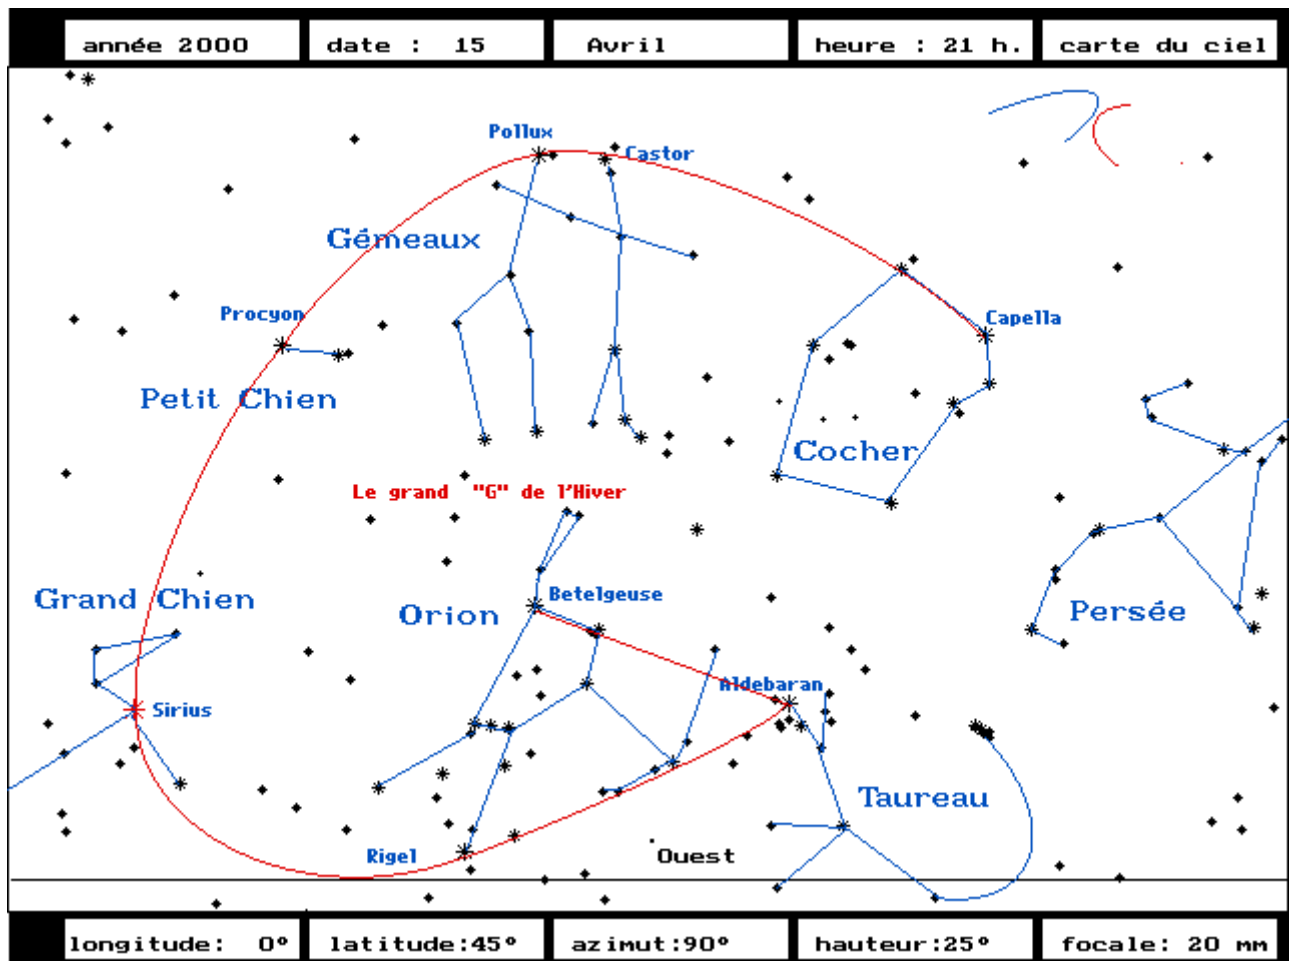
année 2000 | date : 15 | Avril | heure : 21 h. | carte du ciel

Pollux
Castor
Gémeaux
Procyon
Capella
Petit Chien
Cocher
Le grand "G" de l'Hiver
Betelgeuse
Grand Chien
Orion
Persée
Aldebaran
Sirius
Taureau
Rigel
Ouest

longitude: 0° | latitude:45° | azimut:90° | hauteur:25° | focale: 20 mm